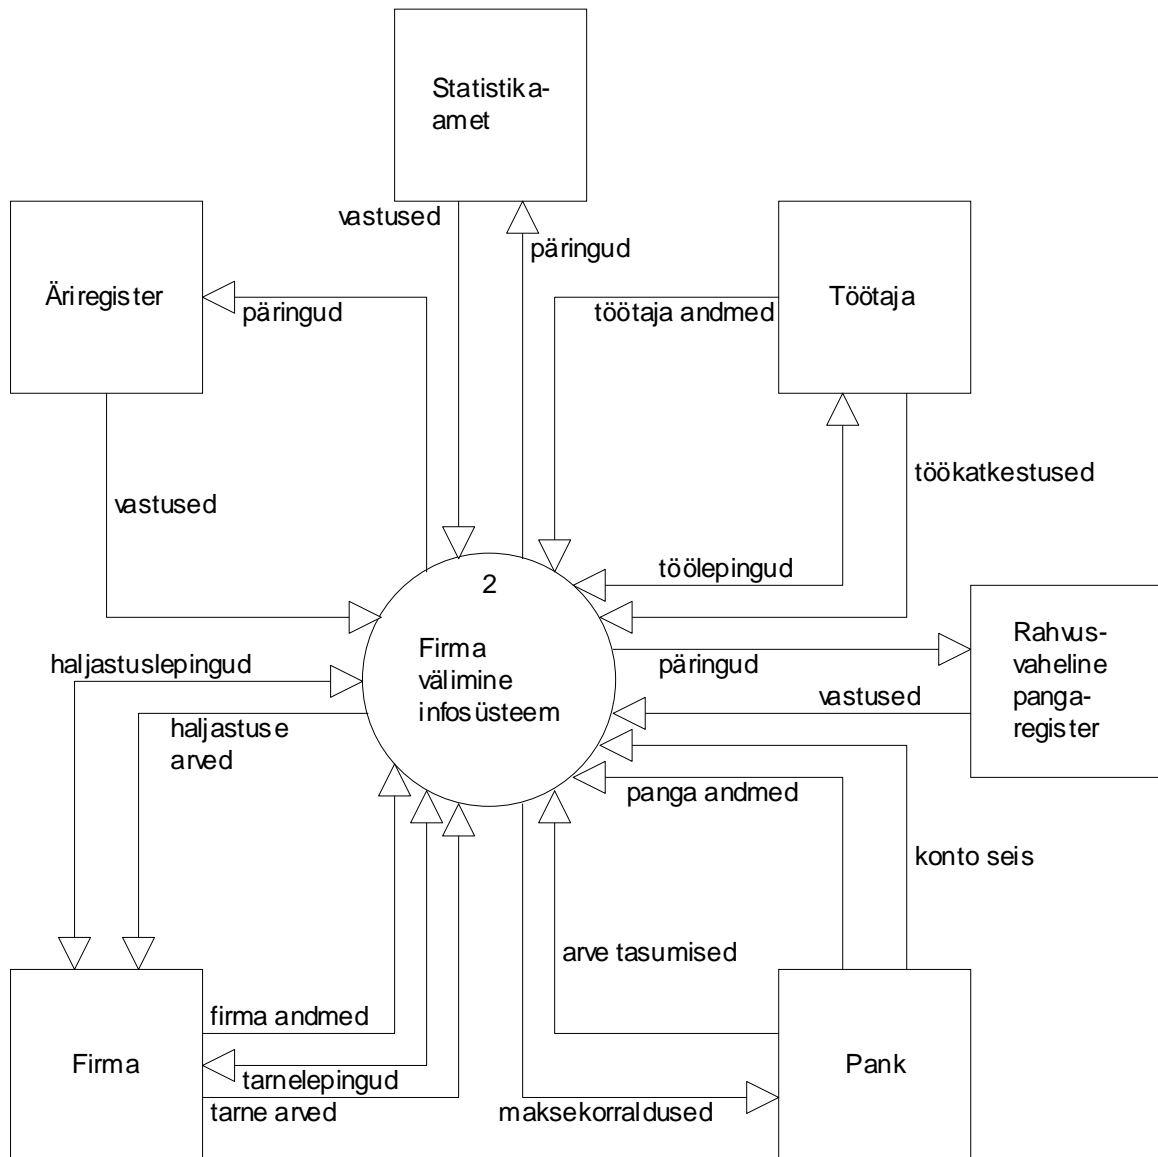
Statistika-
amet

vastused

päringud

Äriregister

päringud

töötaja andmed

Töötaja

vastused

töökatkestused

töölepingud

2

Firma
välimine
infosüsteem

Rahvus-
vaheline
panga-
register

haljastuslepingud

päringud

vastused

haljastuse
arved

panga andmed

konto seis

arve tasumised

firma andmed

Firma

tarnelepingud

tarne arved

maksekorraldused

Pank